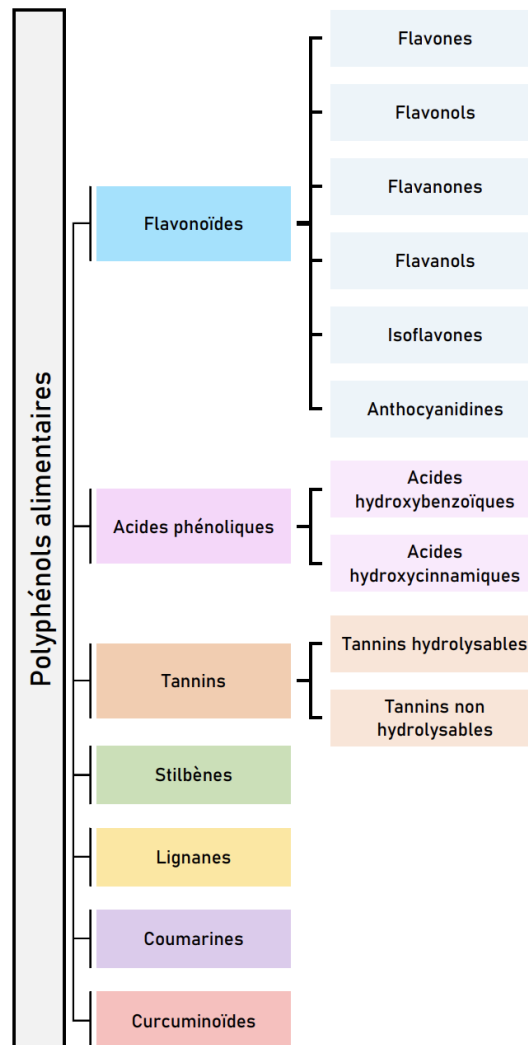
Polyphénols alimentaires

Flavonoïdes

Flavones

Flavonols

Flavanones

Flavanols

Isoflavones

Anthocyanidines

Acides phénoliques

Acides hydroxybenzoïques

Acides hydroxycinnamiques

Tannins

Tannins hydrolysables

Tannins non hydrolysables

Stilbènes

Lignanes

Coumarines

Curcuminoïdes